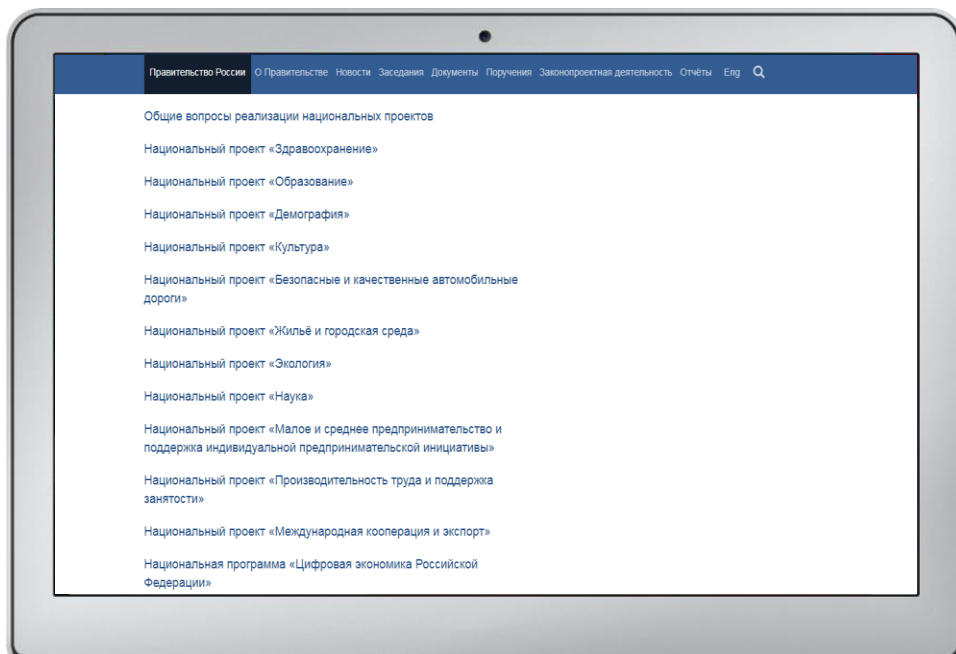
Правительство России О Правительстве Новости Заседания Документы Поручения Законопроектная деятельность Отчёты Eng

Общие вопросы реализации национальных проектов

Национальный проект «Здравоохранение»

Национальный проект «Образование»

Национальный проект «Демография»

Национальный проект «Культура»

Национальный проект «Безопасные и качественные автомобильные дороги»

Национальный проект «Жильё и городская среда»

Национальный проект «Экология»

Национальный проект «Наука»

Национальный проект «Малое и среднее предпринимательство и поддержка индивидуальной предпринимательской инициативы»

Национальный проект «Производительность труда и поддержка занятости»

Национальный проект «Международная кооперация и экспорт»

Национальная программа «Цифровая экономика Российской Федерации»